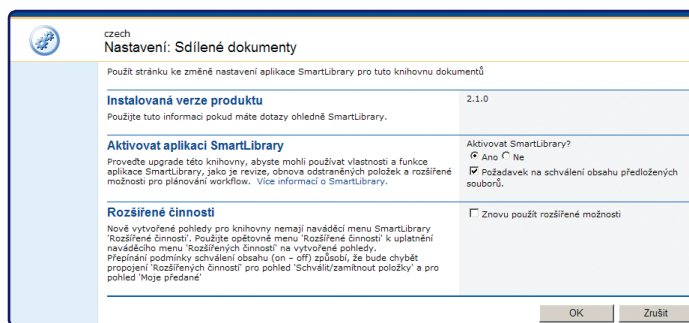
czech
Nastavení: Sdílené dokumenty

Použít stránku ke změně nastavení aplikace SmartLibrary pro tuto knihovnu dokumentů

Instalovaná verze produktu
Použijte tuto informaci pokud máte dotazy ohledně SmartLibrary.

2.1.0

Aktivovat aplikaci SmartLibrary
Proveďte upgrade této knihovny, abyste mohli používat vlastnosti a funkce aplikace SmartLibrary, jako je revize, obnova odstraněných položek a rozšířené možnosti pro plánování workflow. Více informací o SmartLibrary.

Aktivovat SmartLibrary?
Ano Ne
Požadavek na schválení obsahu předložených souborů.

Rozšířené činnosti
Nově vytvořené pohledy pro knihovny nemají naváděcí menu SmartLibrary 'Rozšířené činnosti'. Použijte opětovné menu 'Rozšířené činnosti' k uplatnění naváděcího menu 'Rozšířených činností' na vytvořené pohledy.
Přepínání podmínky schválení obsahu (on – off) způsobí, že bude chybět propojení 'Rozšířených činností' pro pohled 'Schválit/zamítnout položky' a pro pohled 'Moje předané'

Znovu použít rozšířené možnosti

OK
Zrušit